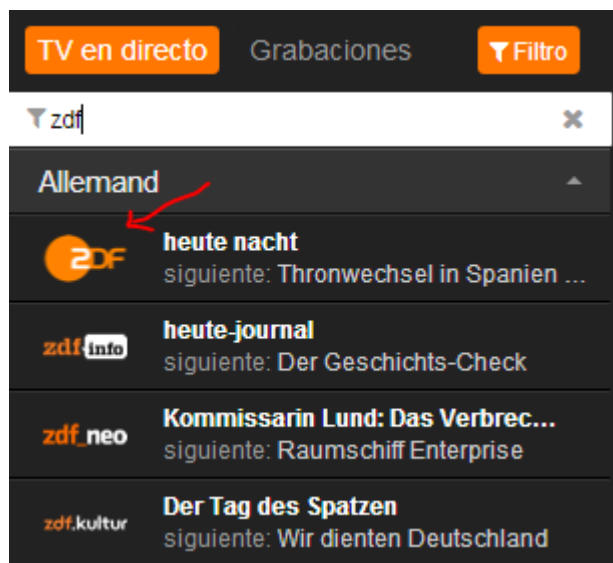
TV en directo Grabaciones Filtro

zdf

Allemand

2DF
heute nacht
siguiente: Thronwechsel in Spanien ...

zdf info
heute-journal
siguiente: Der Geschichts-Check

zdf_neo
Kommissarin Lund: Das Verbrec...
siguiente: Raumschiff Enterprise

zdf.kultur
Der Tag des Spatzen
siguiente: Wir dienten Deutschland